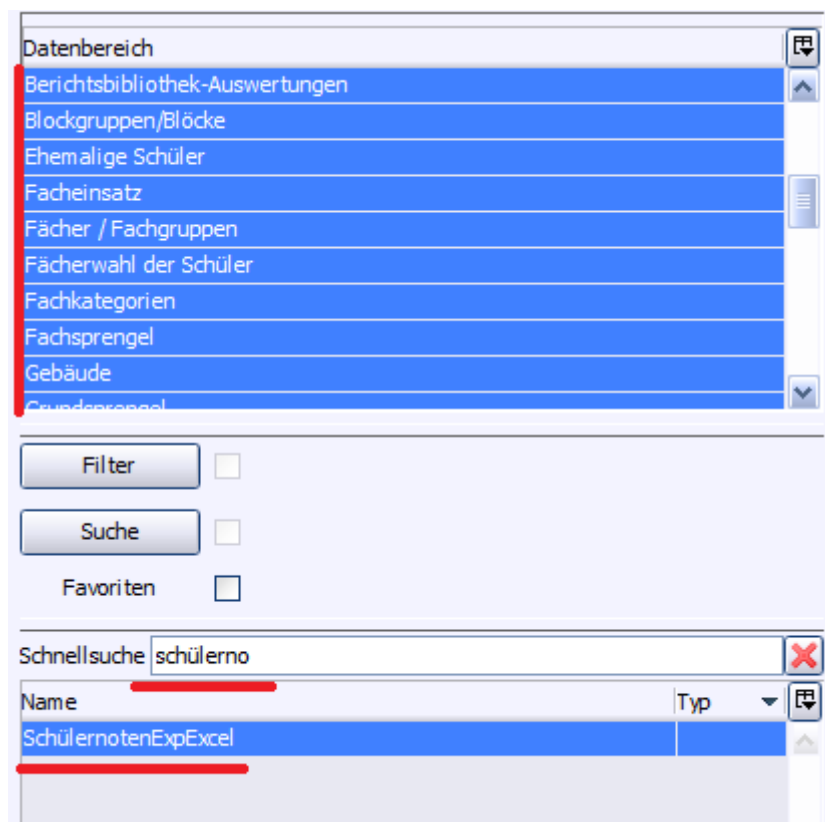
Datenbereich
Berichtsbibliothek-Auswertungen
Blockgruppen/Blöcke
Ehemalige Schüler
Facheinsatz
Fächer / Fachgruppen
Fächerwahl der Schüler
Fachkategorien
Fachsprengel
Gebäude
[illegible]

Filter
Suche
Favoriten

Schnellsuche schülerno

| Name | Typ |
|---|---|
| SchülernotenExpExcel | |